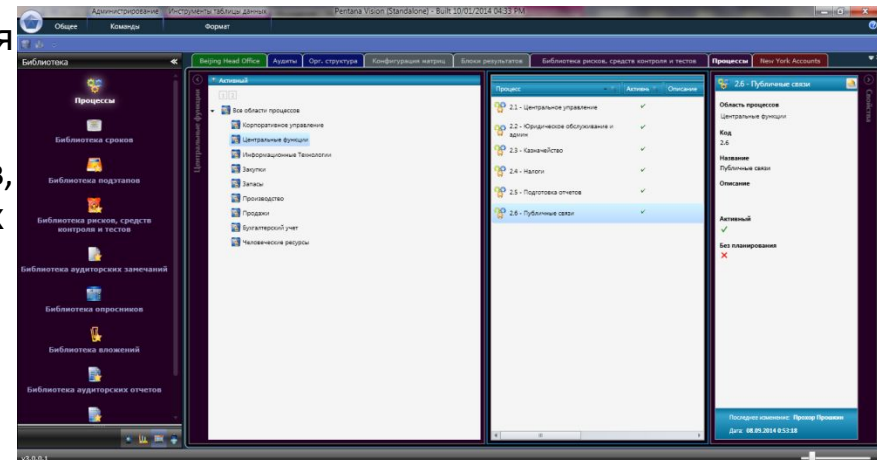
я

в,
к

Администрирование Инструменты таблицы данных Pentana Vision (Standalone) - Built 10/01/2014 04:33 PM

Общее Команды Формат

Библиотека

Процессы

Библиотека сроков

Библиотека подэтапов

Библиотека рисков, средств контроля и тестов

Библиотека аудиторских замечаний

Библиотека опросников

Библиотека вложений

Библиотека аудиторских отчетов

Beijing Head Office | Аудиты | Орг. структура | Конфигурация матриц | Блоки результатов | Библиотека рисков, средств контроля и тестов | Процессы | New York Accounts

Активный

Центральные функции

Все области процессов
Корпоративное управление
Центральные функции
Информационные Технологии
Закупки
Запасы
Производство
Продажи
Бухгалтерский учет
Человеческие ресурсы

| Процесс | Активна | Описание |
|---|---|---|
| 2.1 - Центральное управление | ✓ | |
| 2.2 - Юридическое обслуживание и админ | ✓ | |
| 2.3 - Казначейство | ✓ | |
| 2.4 - Налоги | ✓ | |
| 2.5 - Подготовка отчетов | ✓ | |
| 2.6 - Публичные связи | ✓ | |

2.6 - Публичные связи

Область процессов
Центральные функции

Код
2.6

Название
Публичные связи

Описание

Активный
✓

Без планирования
✕

Последнее изменение: Прозор Прошкин
Дата: 08.09.2014 8:53:18

Свойства

v3.0.0.1